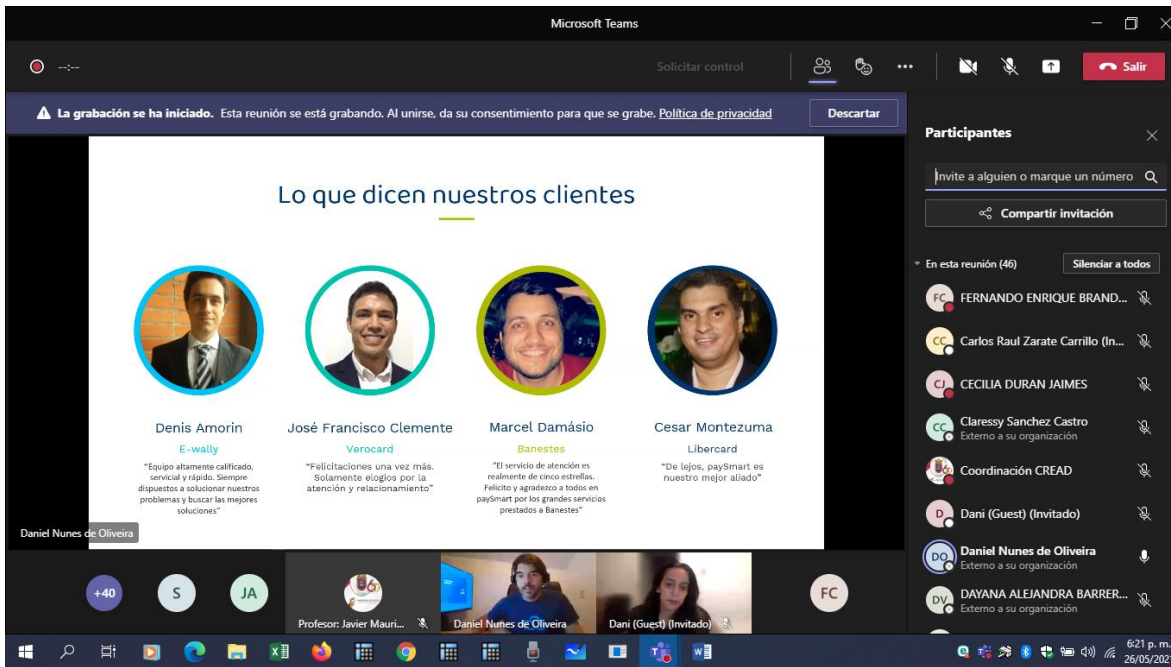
Microsoft Teams

--:--

Solicitar control

Salir

La grabación se ha iniciado. Esta reunión se está grabando. Al unirse, da su consentimiento para que se grabe. Política de privacidad

Descartar

Lo que dicen nuestros clientes

Denis Amorin
E-wally
"Equipo altamente calificado, servicial y rápido. Siempre dispuestos a solucionar nuestros problemas y buscar las mejores soluciones"

José Francisco Clemente
Verocard
"Felicitaciones una vez más. Solamente elogios por la atención y relacionamiento"

Marcel Damásio
Banestes
"El servicio de atención es realmente de cinco estrellas. Felicito y agradezco a todos en paySmart por los grandes servicios prestados a Banestes"

Cesar Montezuma
Libercard
"De lejos, paySmart es nuestro mejor aliado"

Daniel Nunes de Oliveira

Participantes

Invite a alguien o marque un número

Compartir invitación

En esta reunión (46)

Silenciar a todos

FC FERNANDO ENRIQUE BRAND...
CC Carlos Raul Zarate Carrillo (In...
CJ CECILIA DURAN JAIMES
CC Claressy Sanchez Castro
Externo a su organización
Coordinación CREAD
D Dani (Guest) (Invitado)
DO Daniel Nunes de Oliveira
Externo a su organización
DV DAYANA ALEJANDRA BARRER...
Externo a su organización

+40
S
JA
Profesor: Javier Mauri...
Daniel Nunes de Oliveira
Dani (Guest) (Invitado)
FC

6:21 p. m.
26/05/202